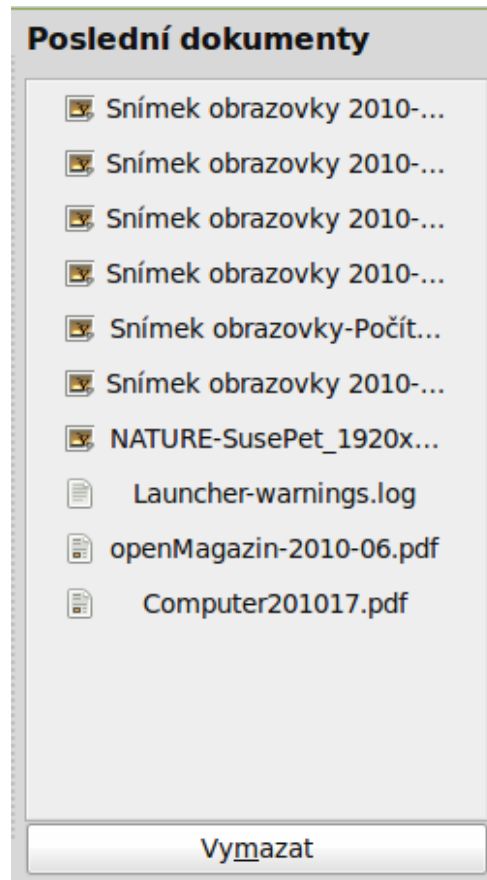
Poslední dokumenty

Snímek obrazovky 2010-...

Snímek obrazovky 2010-...

Snímek obrazovky 2010-...

Snímek obrazovky 2010-...

Snímek obrazovky-Počít...

Snímek obrazovky 2010-...

NATURE-SusePet_1920x...

Launcher-warnings.log

openMagazin-2010-06.pdf

Computer201017.pdf

Vymazat